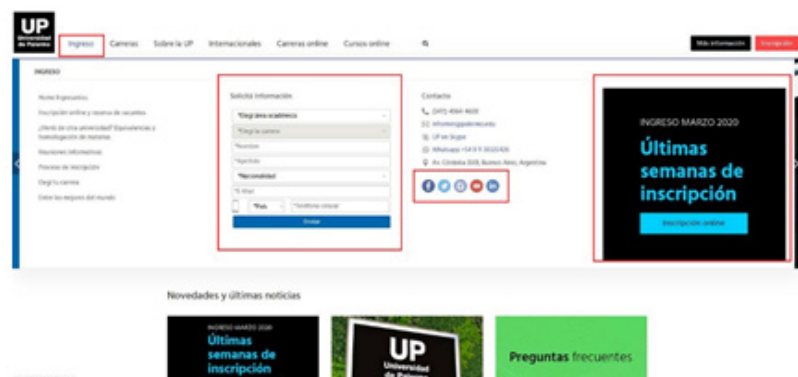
UP
Universidad de Palermo

Ingreso Carreras Sobre la UP Internacionales Carreras online Cursos online

Más información Inscripción

INGRESO

Home Ingresantes
Inscripción online y reserva de vacantes
¿Venís de otra universidad? Equivalencias y homologación de materias
Reuniones informativas
Proceso de inscripción
Elegí tu carrera
Entre las mejores del mundo

Solicitá información

*Elegí área académica
*Elegí la carrera
*Nombre
*Apellido
*Nacionalidad
*E-Mail
*País *Teléfono celular
Enviar

Contacto

(011) 4964-4600
informes@palermo.edu
UP en Skype
WhatsApp +54 9 11 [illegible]
Av. Córdoba 3501, Buenos Aires, Argentina

INGRESO MARZO 2020
Últimas semanas de inscripción
Inscripción online

Novedades y últimas noticias

INGRESO MARZO 2020
Últimas semanas de inscripción

UP
Universidad de Palermo

Preguntas frecuentes